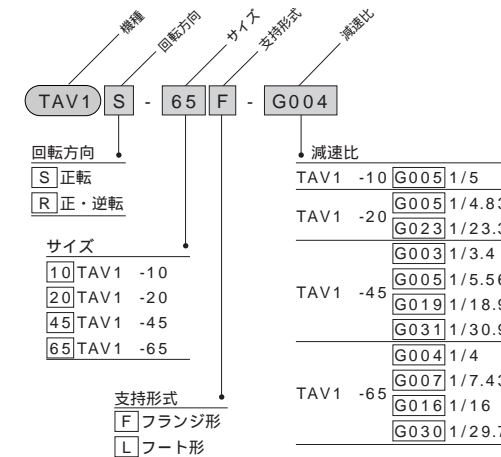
機種
回転方向
サイズ
支持形式
減速比

TAV1 S - 65 F - G004

回転方向
S 正転
R 正・逆転

サイズ
10 TAV1 -10
20 TAV1 -20
45 TAV1 -45
65 TAV1 -65

支持形式
F フランジ形
L フート形

減速比

| | | |
|---|---|---|
| TAV1 -10 | G005 | 1/5 |
| TAV1 -20 | G005 | 1/4.83 |
| | G023 | 1/23.3 |
| TAV1 -45 | G003 | 1/3.4 |
| | G005 | 1/5.56 |
| | G019 | 1/18.9 |
| | G031 | 1/30.9 |
| TAV1 -65 | G004 | 1/4 |
| | G007 | 1/7.43 |
| | G016 | 1/16 |
| | G030 | 1/29.7 |